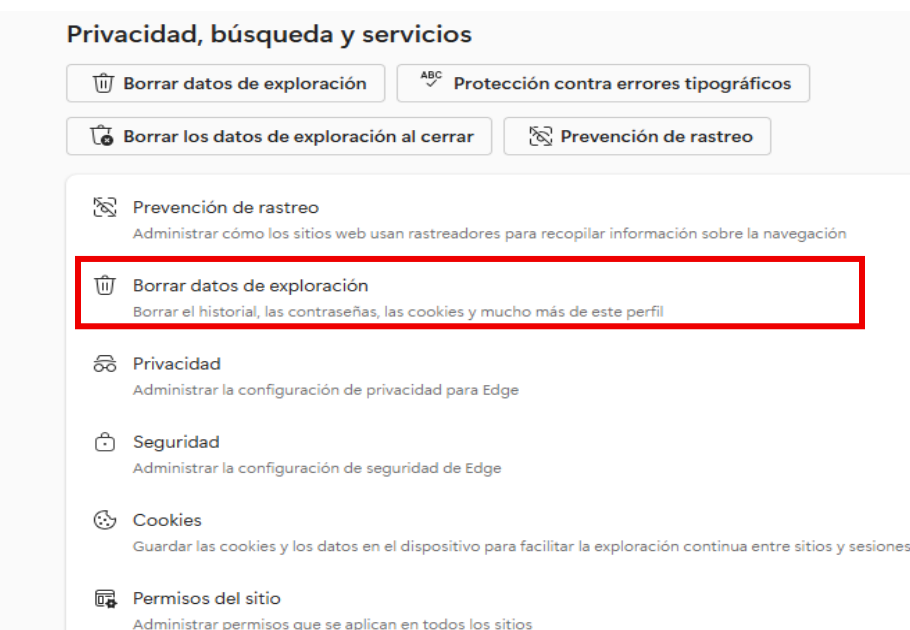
Privacidad, búsqueda y servicios

Borrar datos de exploración

ABC Protección contra errores tipográficos

Borrar los datos de exploración al cerrar

Prevención de rastreo

Prevención de rastreo
Administrar cómo los sitios web usan rastreadores para recopilar información sobre la navegación

Borrar datos de exploración
Borrar el historial, las contraseñas, las cookies y mucho más de este perfil

Privacidad
Administrar la configuración de privacidad para Edge

Seguridad
Administrar la configuración de seguridad de Edge

Cookies
Guardar las cookies y los datos en el dispositivo para facilitar la exploración continua entre sitios y sesione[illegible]

Permisos del sitio
Administrar permisos que se aplican en todos los sitios